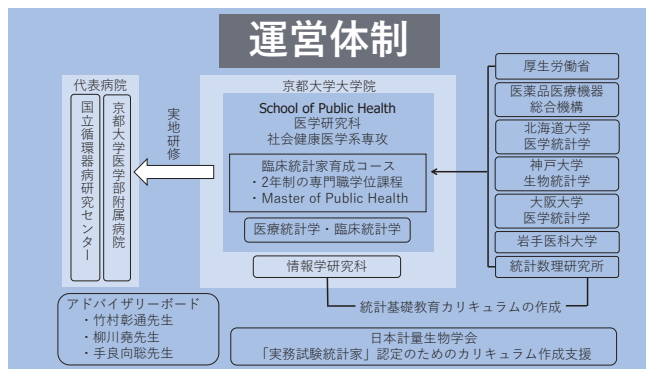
運営体制

代表病院

国立循環器病研究センター

京都大学医学部附属病院

実地研修

京都大学大学院

School of Public Health
医学研究科
社会健康医学系専攻

臨床統計家育成コース
・2年制の専門職学位課程
・Master of Public Health

医療統計学・臨床統計学

情報学研究科

厚生労働省

医薬品医療機器総合機構

北海道大学
医学統計学

神戸大学
生物統計学

大阪大学
医学統計学

岩手医科大学

統計数理研究所

統計基礎教育カリキュラムの作成

アドバイザリーボード
・竹村彰通先生
・柳川堯先生
・手良向聡先生

日本計量生物学会
「実務試験統計家」認定のためのカリキュラム作成支援